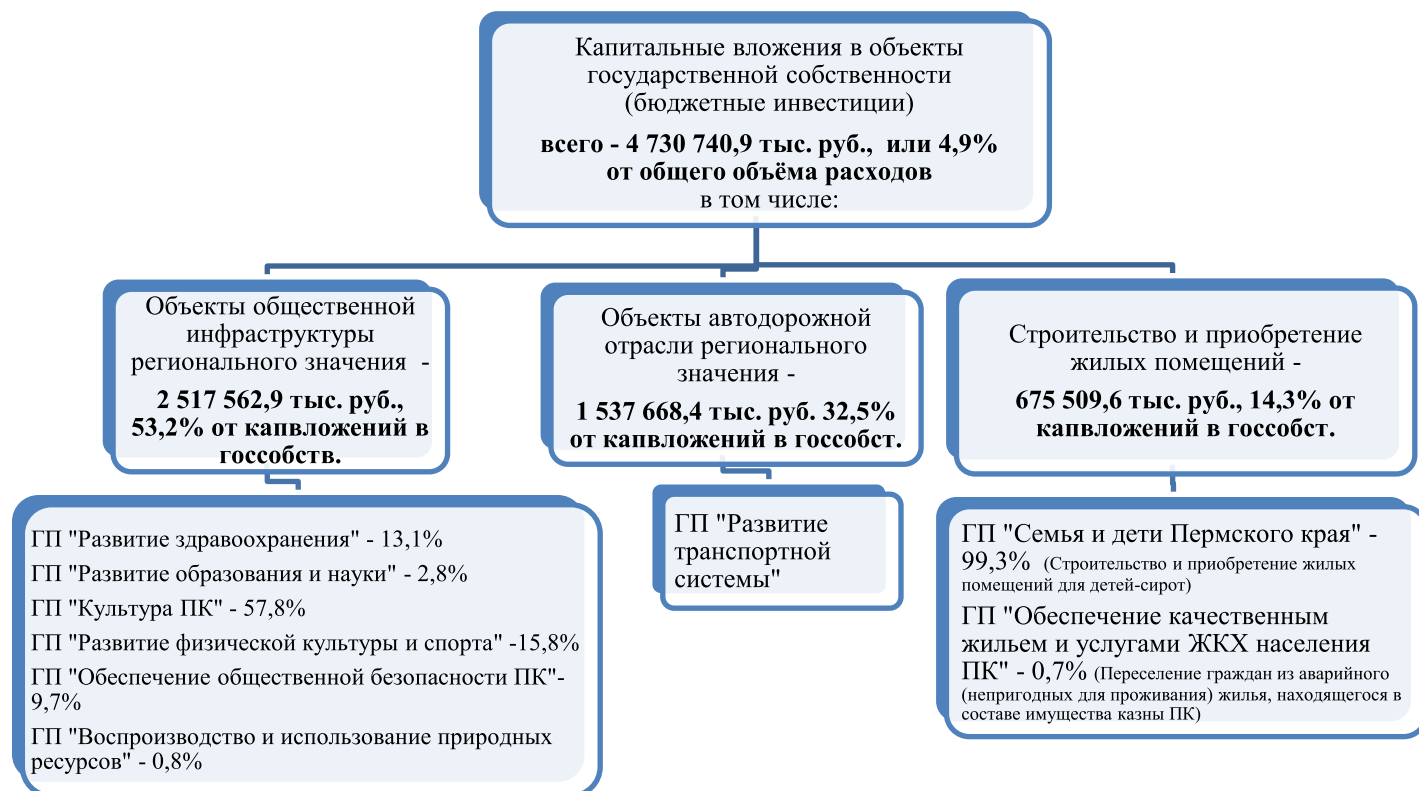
Капитальные вложения в объекты государственной собственности (бюджетные инвестиции)

всего - 4 730 740,9 тыс. руб., или 4,9% от общего объёма расходов
в том числе:

Объекты общественной инфраструктуры регионального значения -
2 517 562,9 тыс. руб., 53,2% от капвложений в гособств.

Объекты автодорожной отрасли регионального значения -
1 537 668,4 тыс. руб. 32,5% от капвложений в госсобст.

Строительство и приобретение жилых помещений -
675 509,6 тыс. руб., 14,3% от капвложений в госсобст.

ГП "Развитие здравоохранения" - 13,1%
ГП "Развитие образования и науки" - 2,8%
ГП "Культура ПК" - 57,8%
ГП "Развитие физической культуры и спорта" -15,8%
ГП "Обеспечение общественной безопасности ПК"- 9,7%
ГП "Воспроизводство и использование природных ресурсов" - 0,8%

ГП "Развитие транспортной системы"

ГП "Семья и дети Пермского края" - 99,3% (Строительство и приобретение жилых помещений для детей-сирот)
ГП "Обеспечение качественным жильем и услугами ЖКХ населения ПК" - 0,7% (Переселение граждан из аварийного (непригодных для проживания) жилья, находящегося в составе имущества казны ПК)